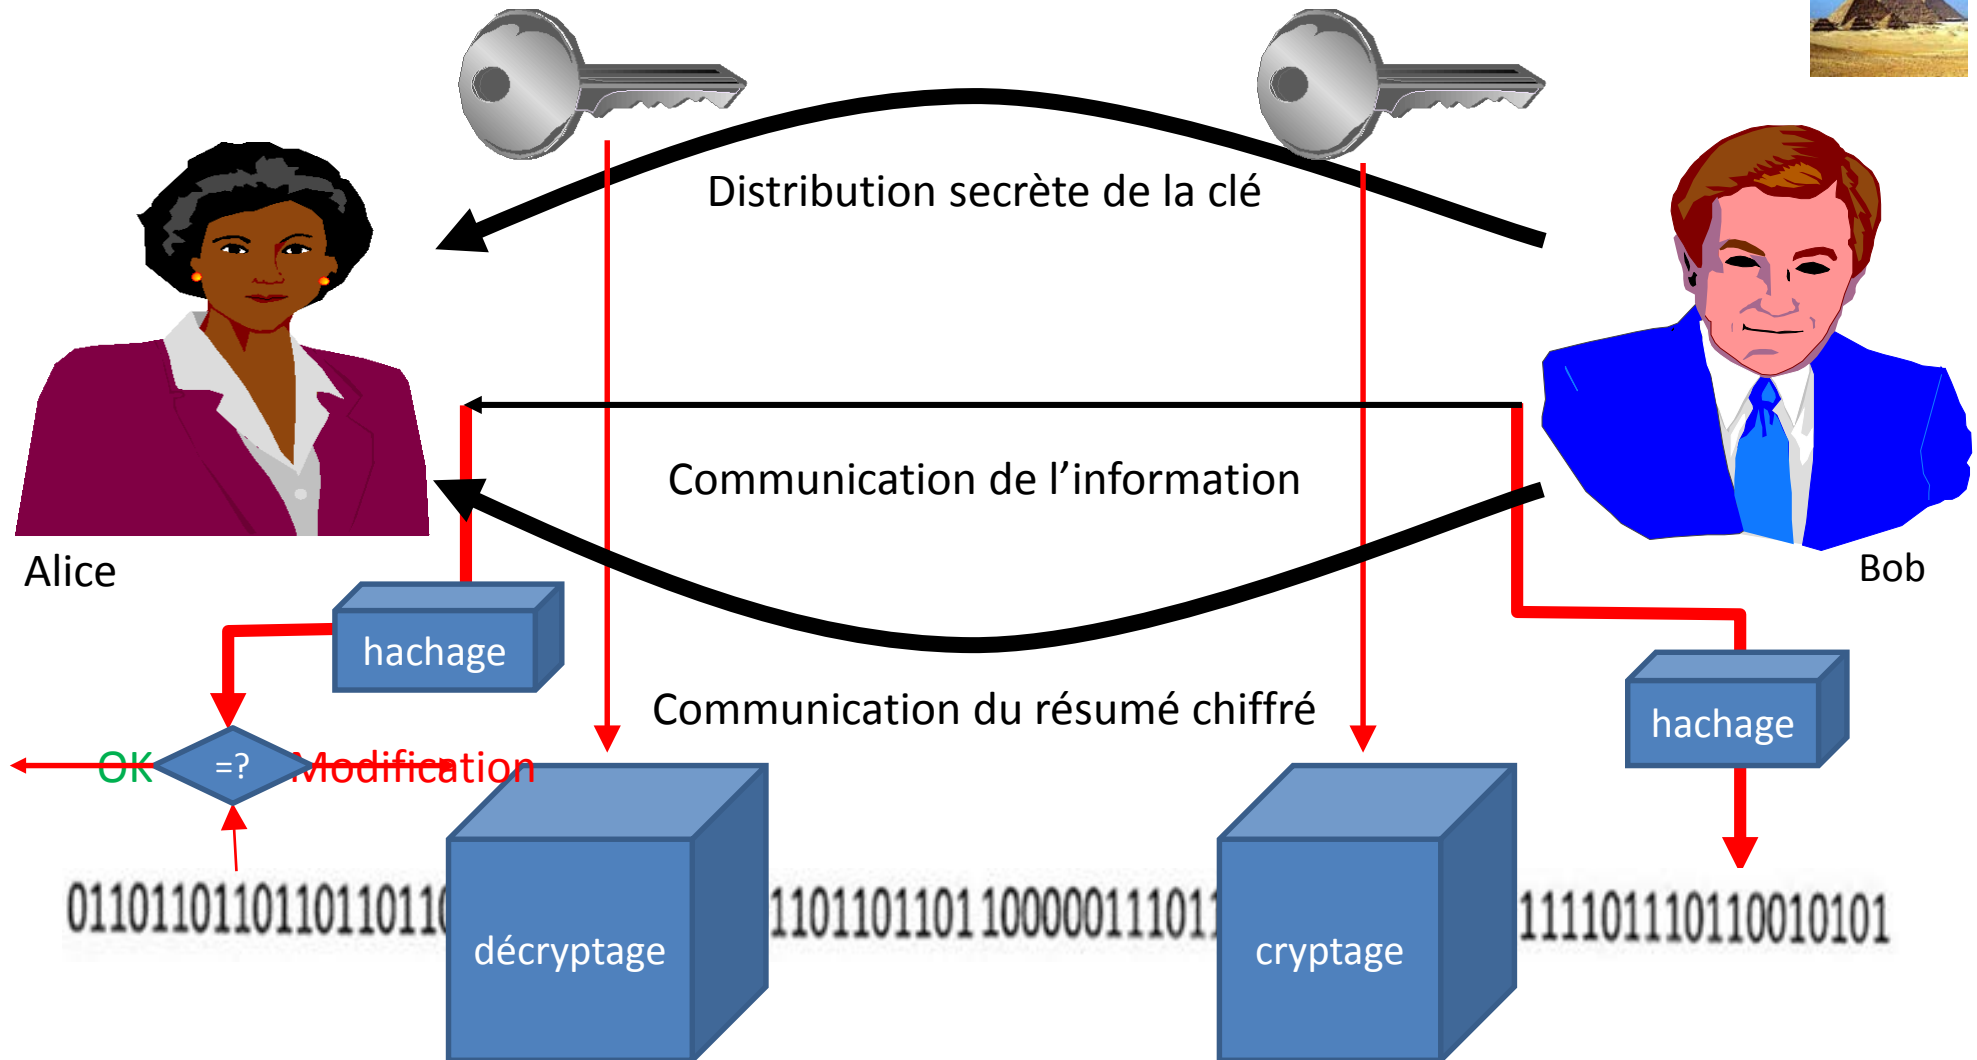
Distribution secrète de la clé

Alice

Bob

Communication de l'information

hachage

hachage

OK

=?

Modification

Communication du résumé chiffré

01101101101101101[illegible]

décryptage

1101101101 10000011101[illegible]

cryptage

11110111011001010 1